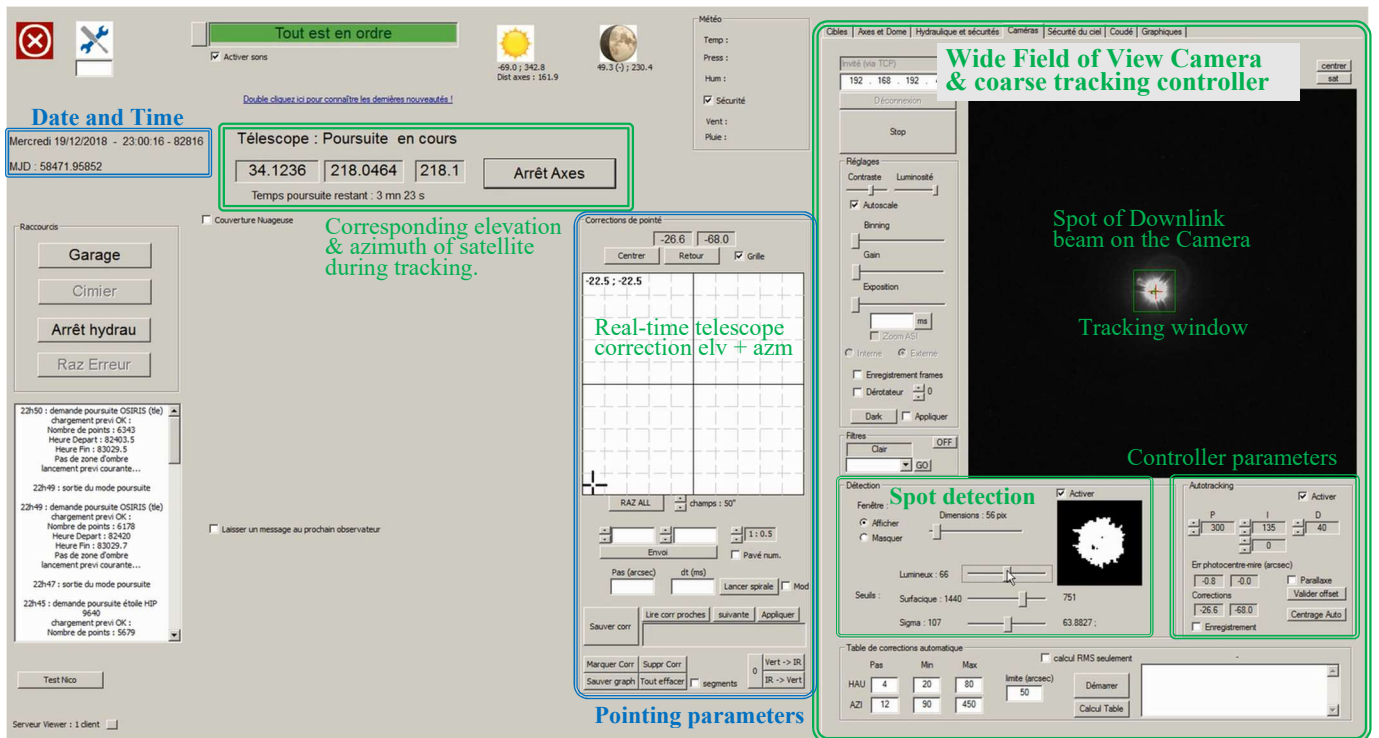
Tout est en ordre
Activer sons
-69.0 ; 342.8
Dist axes : 161.9
49.3 (-) ; 230.4
Météo
Temp :
Press :
Hum :
Sécurité
Vent :
Pluie :
Date and Time
Double cliquez ici pour connaître les dernières nouveautés !
Mercredi 19/12/2018 - 23:00:16 - 82816
MJD : 58471.95852
Télescope : Poursuite en cours
34.1236 218.0464 218.1
Arrêt Axes
Temps poursuite restant : 3 mn 23 s
Couverture Nuageuse
Corresponding elevation & azimuth of satellite during tracking.
Raccourcis
Garage
Cimier
Arrêt hydrau
Raz Erreur
22h50 : demande poursuite OSIRIS (tle)
chargement previ OK :
Nombre de points : 6343
Heure Depart : 82403.5
Heure Fin : 83029.5
Pas de zone d'ombre
lancement previ courante...

22h49 : sortie du mode poursuite

22h49 : demande poursuite OSIRIS (tle)
chargement previ OK :
Nombre de points : 6178
Heure Depart : 82420
Heure Fin : 83029.7
Pas de zone d'ombre
lancement previ courante...

22h47 : sortie du mode poursuite

22h45 : demande poursuite étoile HIP 9640
chargement previ OK :
Nombre de points : 5679
Laisser un message au prochain observateur
Test Nico
Serveur Viewer : 1 client
Corrections de pointé
-26.6 -68.0
Centrer Retour Grille
-22.5 ; -22.5
Real-time telescope correction elv + azm
RAZ ALL champs : 50"
1 : 0.5
Envoi
Pavé num.
Pas (arcsec) dt (ms)
Lancer spirale Mod
Sauver corr
Lire corr proches suivante Appliquer
Marquer Corr Suppr Corr
Sauver graph Tout effacer segments
0 Vert -> IR IR -> Vert
Pointing parameters
Cibles | Axes et Dome | Hydraulique et sécurités | Caméras | Sécurité du ciel | Coudé | Graphiques
Wide Field of View Camera & coarse tracking controller
Invité (via TCP)
192 . 168 . 192 .
Déconnexion
Stop
centrer
sat
Réglages
Contraste Luminosité
Autoscale
Binning
Gain
Exposition
ms
Zoom ASI
Interne Externe
Enregistrement frames
Dérotateur 0
Dark Appliquer
Filtres
OFF
Clair
GO
Spot of Downlink beam on the Camera
Tracking window
Controller parameters
Détection
Spot detection
Activer
Fenêtre :
Afficher
Masquer
Dimensions : 56 pix
Lumineux : 66
Seuils :
Surfacique : 1440 751
Sigma : 107 63.8827 ;
Autotracking
Activer
P I D
300 135 40
0
Err photocentre-mire (arcsec)
-0.8 -0.0
Parallaxe
Corrections
Valider offset
-26.6 -68.0
Centrage Auto
Enregistrement
Table de corrections automatique
calcul RMS seulement
Pas Min Max
HAU 4 20 80
AZI 12 90 450
limite (arcsec)
50
Démarrer
Calcul Table